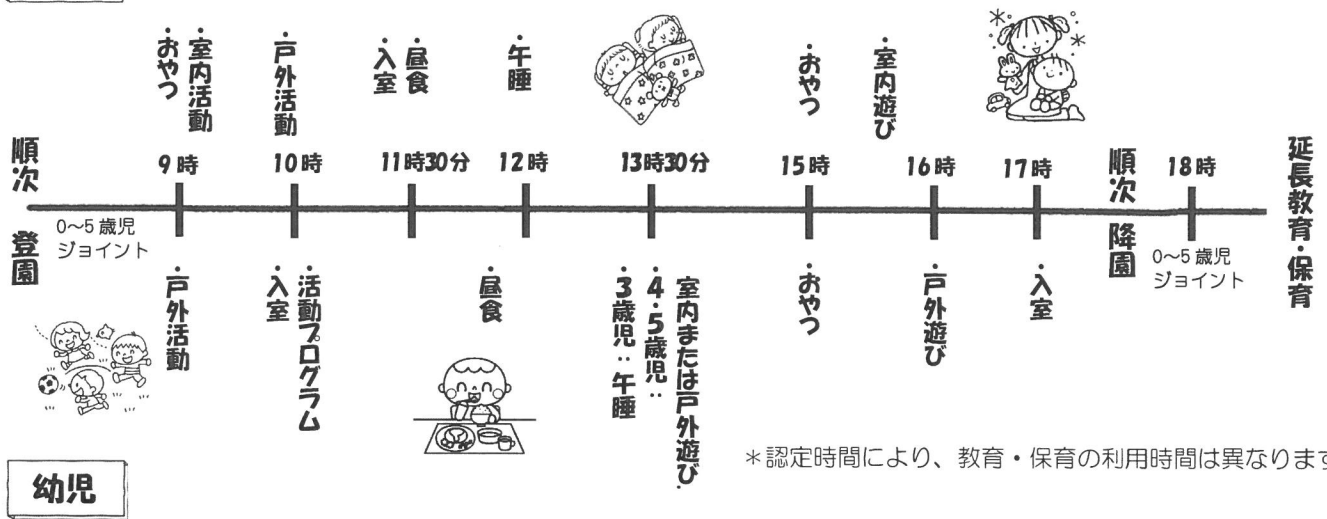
・室内活動
・おやつ

・戸外活動

・昼食
・入室

・午睡

・おやつ

・室内遊び

順次登園

0~5歳児
ジョイント

9時

10時

11時30分

12時

13時30分

15時

16時

17時

順次降園

18時

0~5歳児
ジョイント

延長教育・保育

・戸外活動

・活動プログラム
・入室

・昼食

・4・5歳児:室内または戸外遊び
・3歳児:午睡

・おやつ

・戸外遊び

・入室

*認定時間により、教育・保育の利用時間は異なりま

幼児